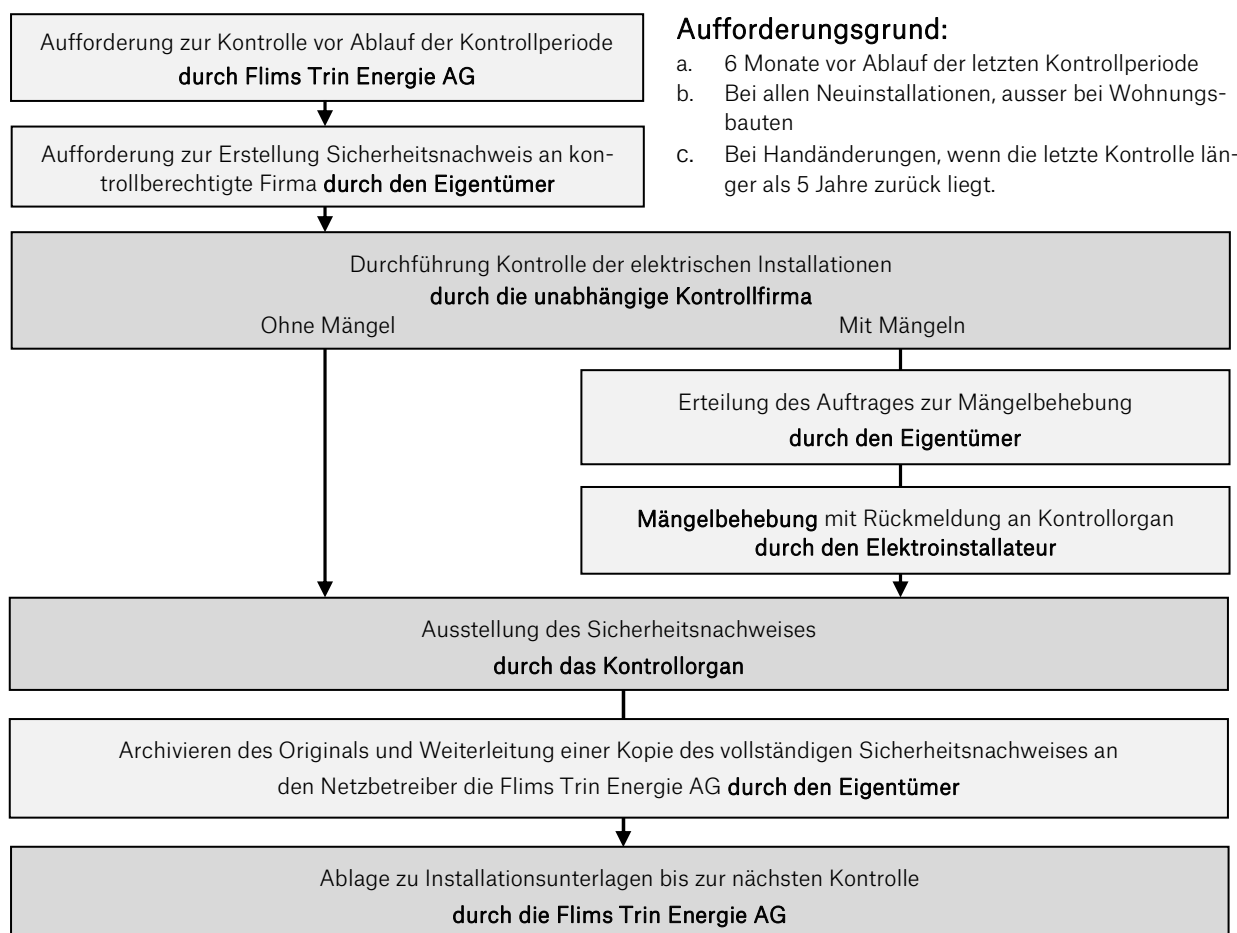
Aufforderung zur Kontrolle vor Ablauf der Kontrollperiode
durch Flims Trin Energie AG

Aufforderung zur Erstellung Sicherheitsnachweis an kontrollberechtigte Firma durch den Eigentümer

Aufforderungsgrund:
a. 6 Monate vor Ablauf der letzten Kontrollperiode
b. Bei allen Neuinstallationen, ausser bei Wohnungsbauten
c. Bei Handänderungen, wenn die letzte Kontrolle länger als 5 Jahre zurück liegt.

Durchführung Kontrolle der elektrischen Installationen
durch die unabhängige Kontrollfirma
Ohne Mängel
Mit Mängeln

Erteilung des Auftrages zur Mängelbehebung
durch den Eigentümer

Mängelbehebung mit Rückmeldung an Kontrollorgan
durch den Elektroinstallateur

Ausstellung des Sicherheitsnachweises
durch das Kontrollorgan

Archivieren des Originals und Weiterleitung einer Kopie des vollständigen Sicherheitsnachweises an den Netzbetreiber die Flims Trin Energie AG durch den Eigentümer

Ablage zu Installationsunterlagen bis zur nächsten Kontrolle
durch die Flims Trin Energie AG